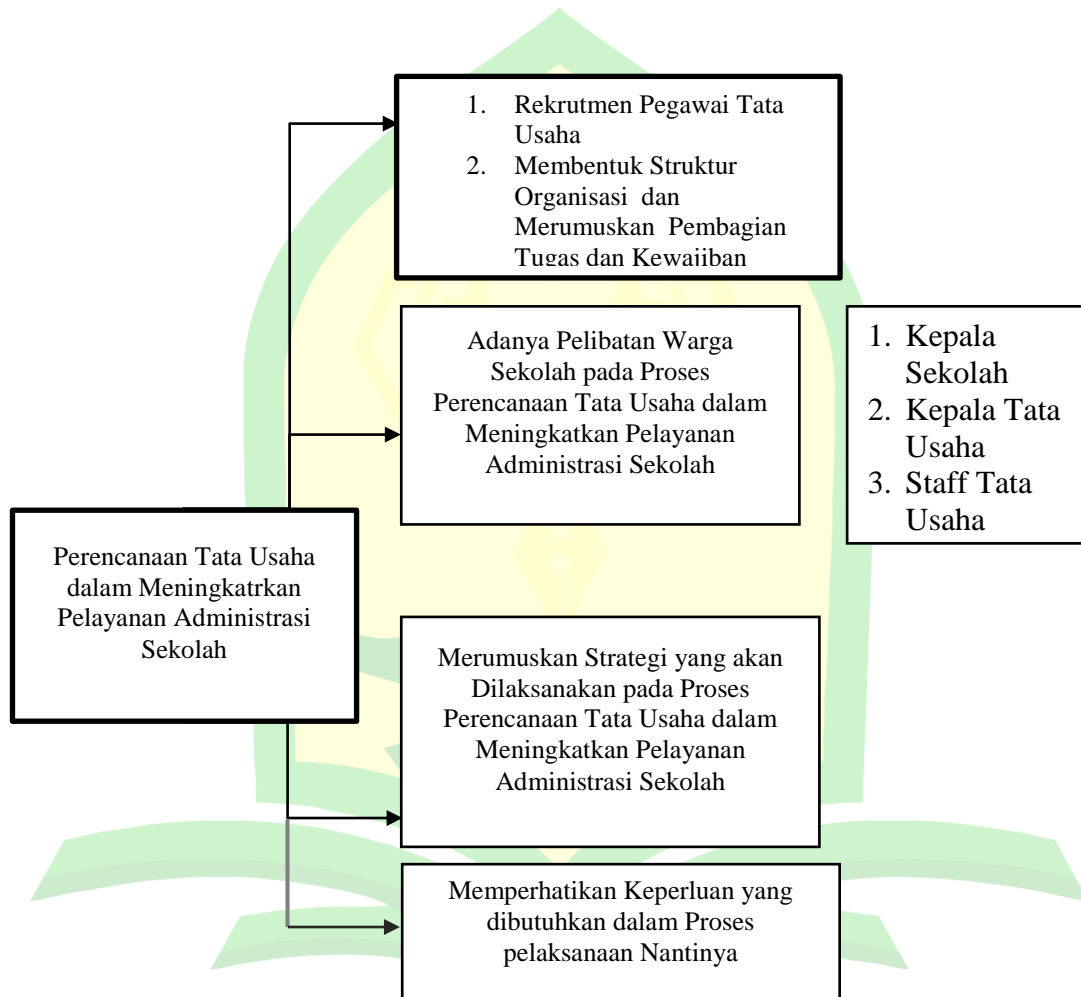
1. Rekrutmen Pegawai Tata Usaha
2. Membentuk Struktur Organisasi dan Merumuskan Pembagian Tugas dan Kewajiban

Adanya Pelibatan Warga Sekolah pada Proses Perencanaan Tata Usaha dalam Meningkatkan Pelayanan Administrasi Sekolah

1. Kepala Sekolah
2. Kepala Tata Usaha
3. Staff Tata Usaha

Perencanaan Tata Usaha dalam Meningkatrkan Pelayanan Administrasi Sekolah

Merumuskan Strategi yang akan Dilaksanakan pada Proses Perencanaan Tata Usaha dalam Meningkatkan Pelayanan Administrasi Sekolah

Memperhatikan Keperluan yang dibutuhkan dalam Proses pelaksanaan Nantinya